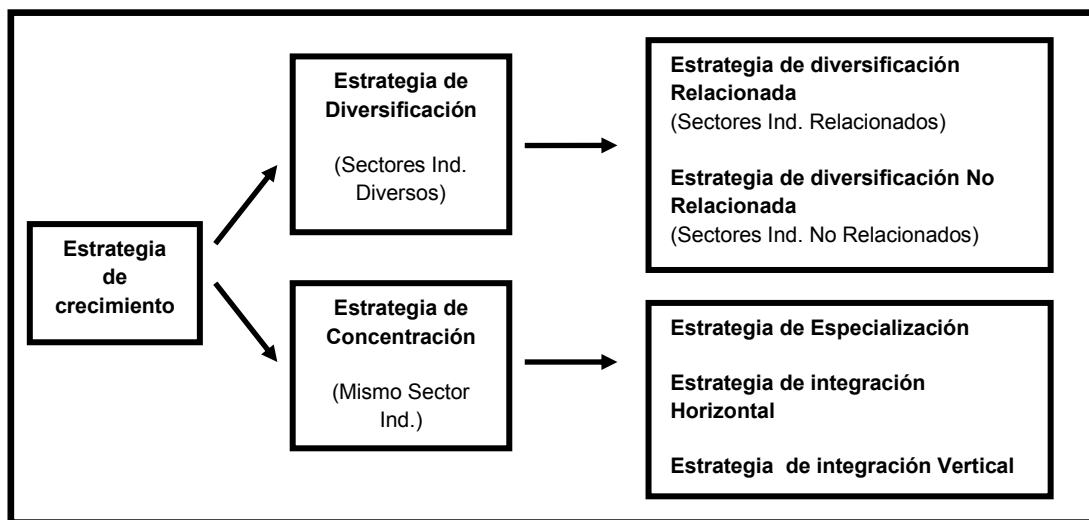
Estrategia de crecimiento

Estrategia de Diversificación

(Sectores Ind. Diversos)

Estrategia de diversificación Relacionada
(Sectores Ind. Relacionados)

Estrategia de diversificación No Relacionada
(Sectores Ind. No Relacionados)

Estrategia de Concentración

(Mismo Sector Ind.)

Estrategia de Especialización

Estrategia de integración Horizontal

Estrategia de integración Vertical